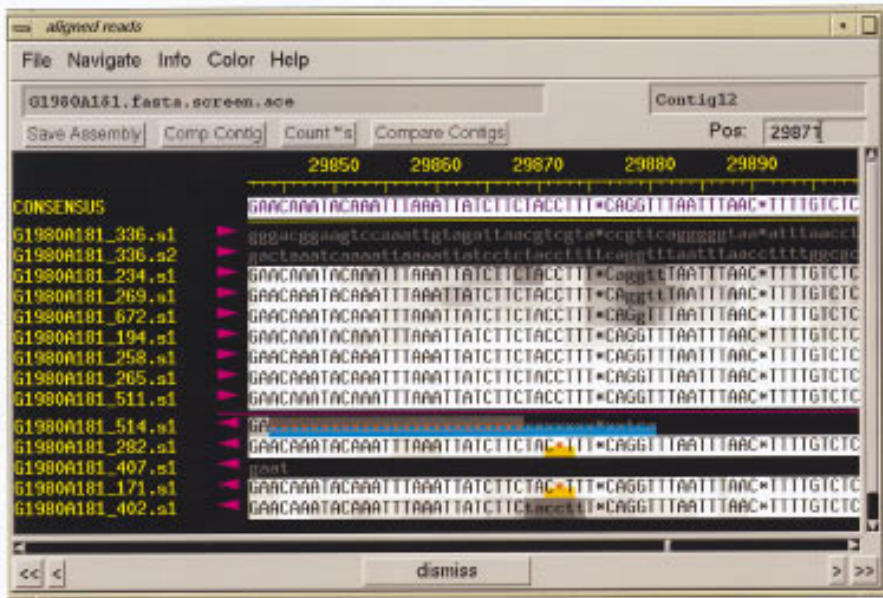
aligned reads

File Navigate Info Color Help

G1980A181.fasta.screen.ace

Contig12

Save Assembly Comp Contig Count *s Compare Contigs

Pos: 29871

29850 29860 29870 29880 29890

CONSENSUS GAACAAATACAAATTTAAATTATCTTCTACCTTT*CAGGTTTAATTTAAC*TTTTGTCTC

G1980A181_336.s1 gggacggaagtccaaattgtagattaacgtcgta*ccgttcaggggtac*atttaacc
G1980A181_336.s2 gactaaatcaaaattaaaattatcctctaccttttcaggttaatttaaccttttggcgc
G1980A181_234.s1 GAACAAATACAAATTTAAATTATCTTCTACCTTT*CaggttTAATTTAAC*TTTTGTCTC
G1980A181_269.s1 GAACAAATACAAATTTAAATTATCTTCTACCTTT*CAggttTAATTTAAC*TTTTGTCTC
G1980A181_672.s1 GAACAAATACAAATTTAAATTATCTTCTACCTTT*CAGgTTTAATTTAAC*TTTTGTCTC
G1980A181_194.s1 GAACAAATACAAATTTAAATTATCTTCTACCTTT*CAGGTTTAATTTAAC*TTTTGTCTC
G1980A181_258.s1 GAACAAATACAAATTTAAATTATCTTCTACCTTT*CAGGTTTAATTTAAC*TTTTGTCTC
G1980A181_265.s1 GAACAAATACAAATTTAAATTATCTTCTACCTTT*CAGGTTTAATTTAAC*TTTTGTCTC
G1980A181_511.s1 GAACAAATACAAATTTAAATTATCTTCTACCTTT*CAGGTTTAATTTAAC*TTTTGTCTC

G1980A181_514.s1 GA
G1980A181_282.s1 GAACAAATACAAATTTAAATTATCTTCTAC*TTT*CAGGTTTAATTTAAC*TTTTGTCTC
G1980A181_407.s1 gaat
G1980A181_171.s1 GAACAAATACAAATTTAAATTATCTTCTAC*TTT*CAGGTTTAATTTAAC*TTTTGTCTC
G1980A181_402.s1 GAACAAATACAAATTTAAATTATCTTCtaccttT*CAGGTTTAATTTAAC*TTTTGTCTC

<< < dismiss > >>